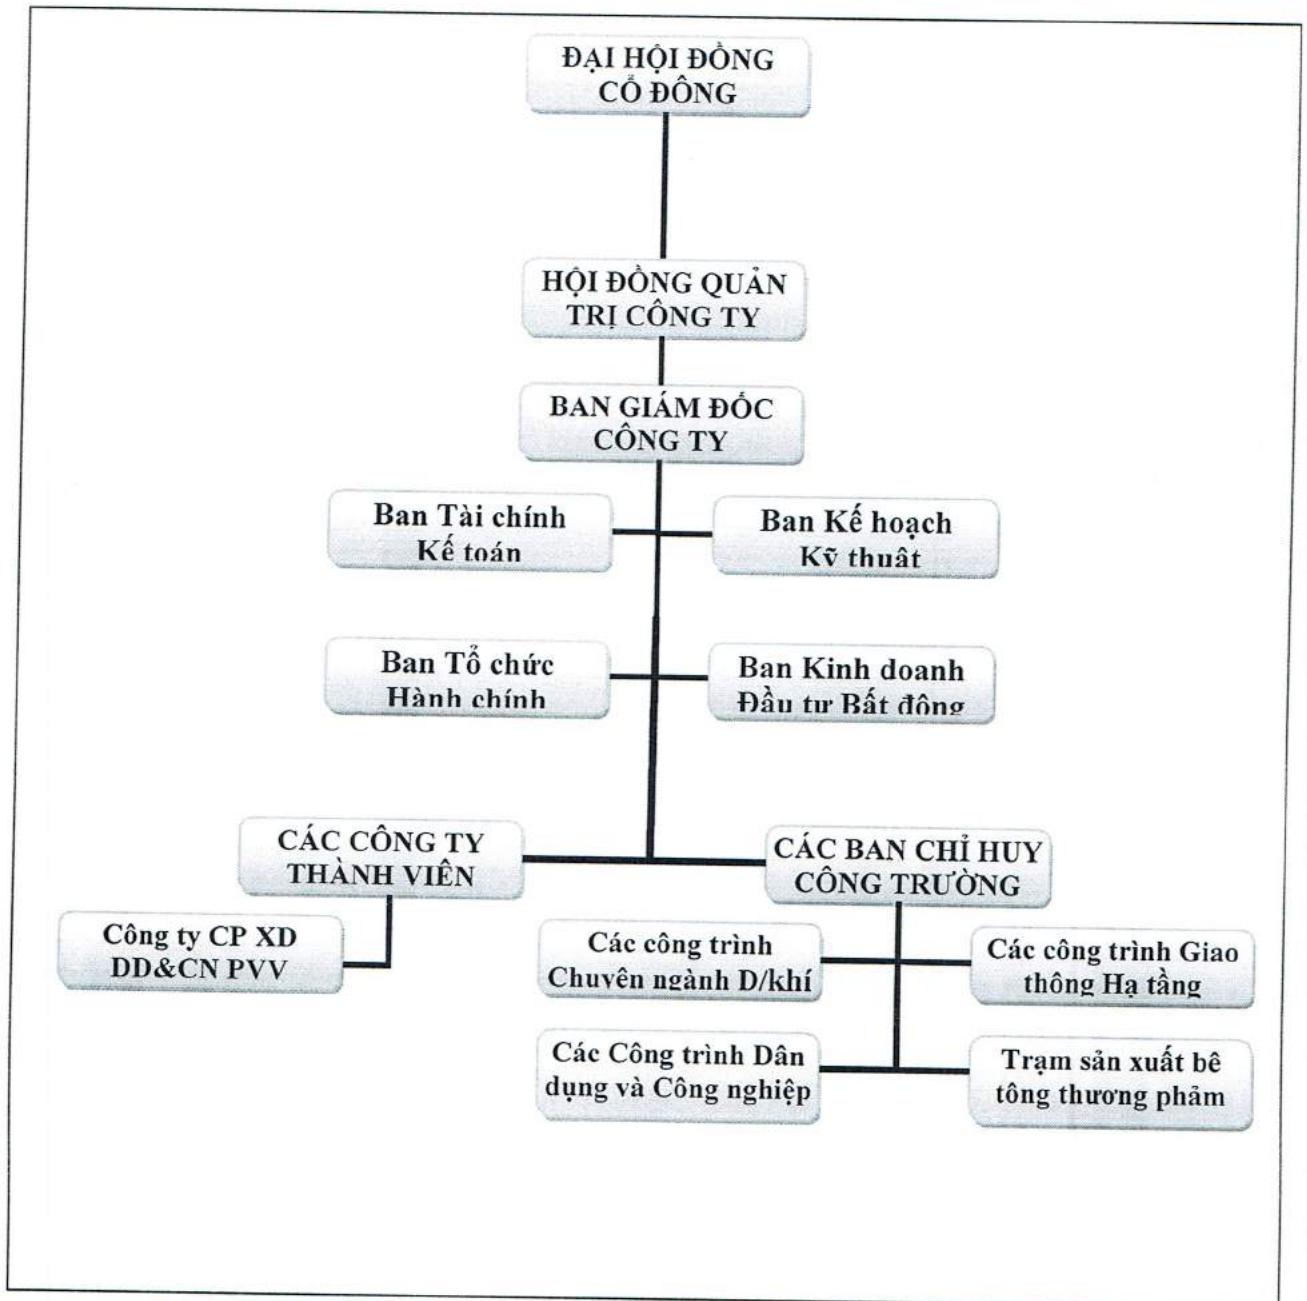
ĐẠI HỘI ĐỒNG CỔ ĐÔNG

HỘI ĐỒNG QUẢN TRỊ CÔNG TY

BAN GIÁM ĐỐC CÔNG TY

Ban Tài chính Kế toán

Ban Kế hoạch Kỹ thuật

Ban Tổ chức Hành chính

Ban Kinh doanh Đầu tư Bất động

CÁC CÔNG TY THÀNH VIÊN

CÁC BAN CHỈ HUY CÔNG TRƯỜNG

Công ty CP XD DD&CN PVV

Các công trình Chuyên ngành D/khí

Các công trình Giao thông Hạ tầng

Các Công trình Dân dụng và Công nghiệp

Trạm sản xuất bê tông thương phẩm